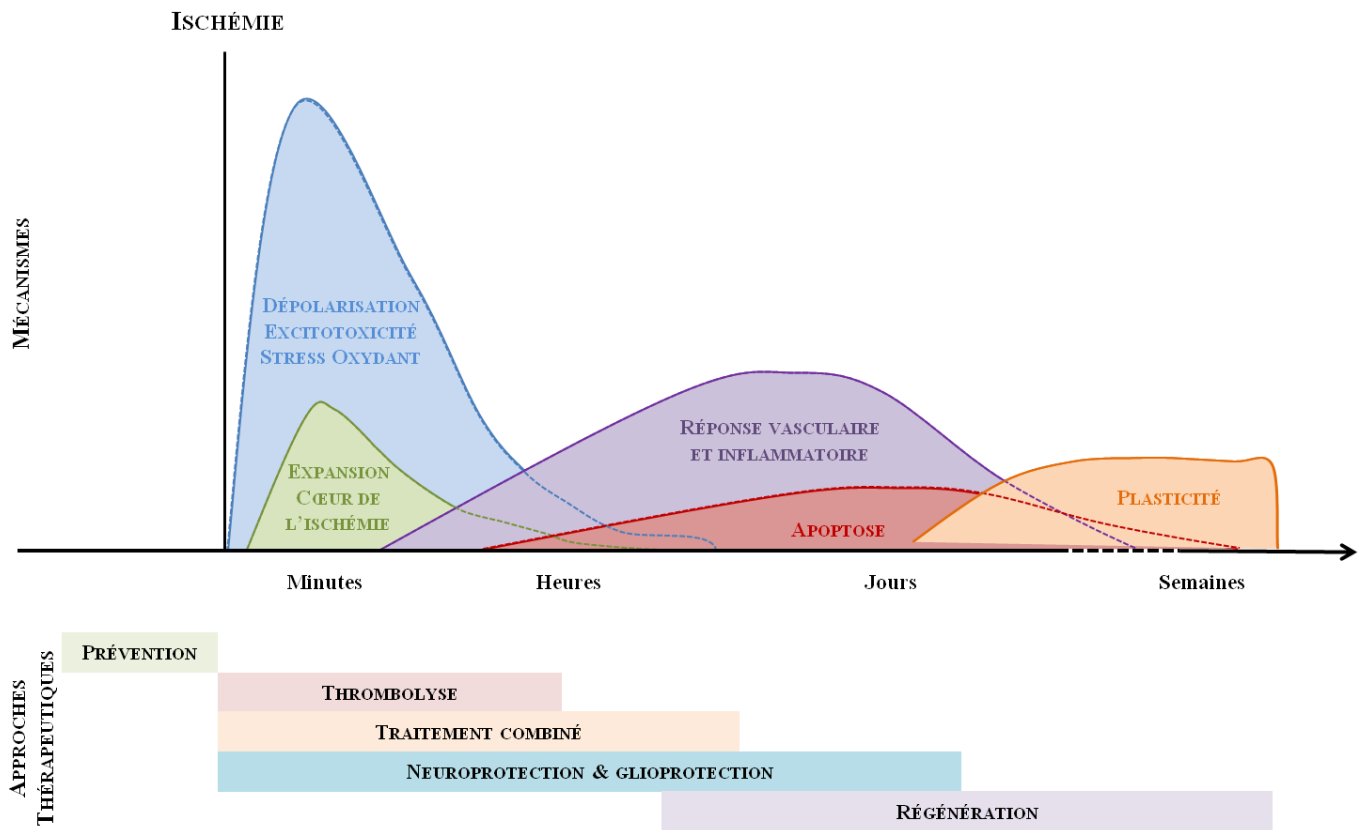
Ischémie

Mécanismes

Dépolarisation
Excitotoxicité
Stress Oxydant

Expansion
Cœur de
l'ischémie

Réponse vasculaire
et inflammatoire

Apoptose

Plasticité

Minutes

Heures

Jours

Semaines

Approches
Thérapeutiques

Prévention

Thrombolyse

Traitement combiné

Neuroprotection & glioprotection

Régénération